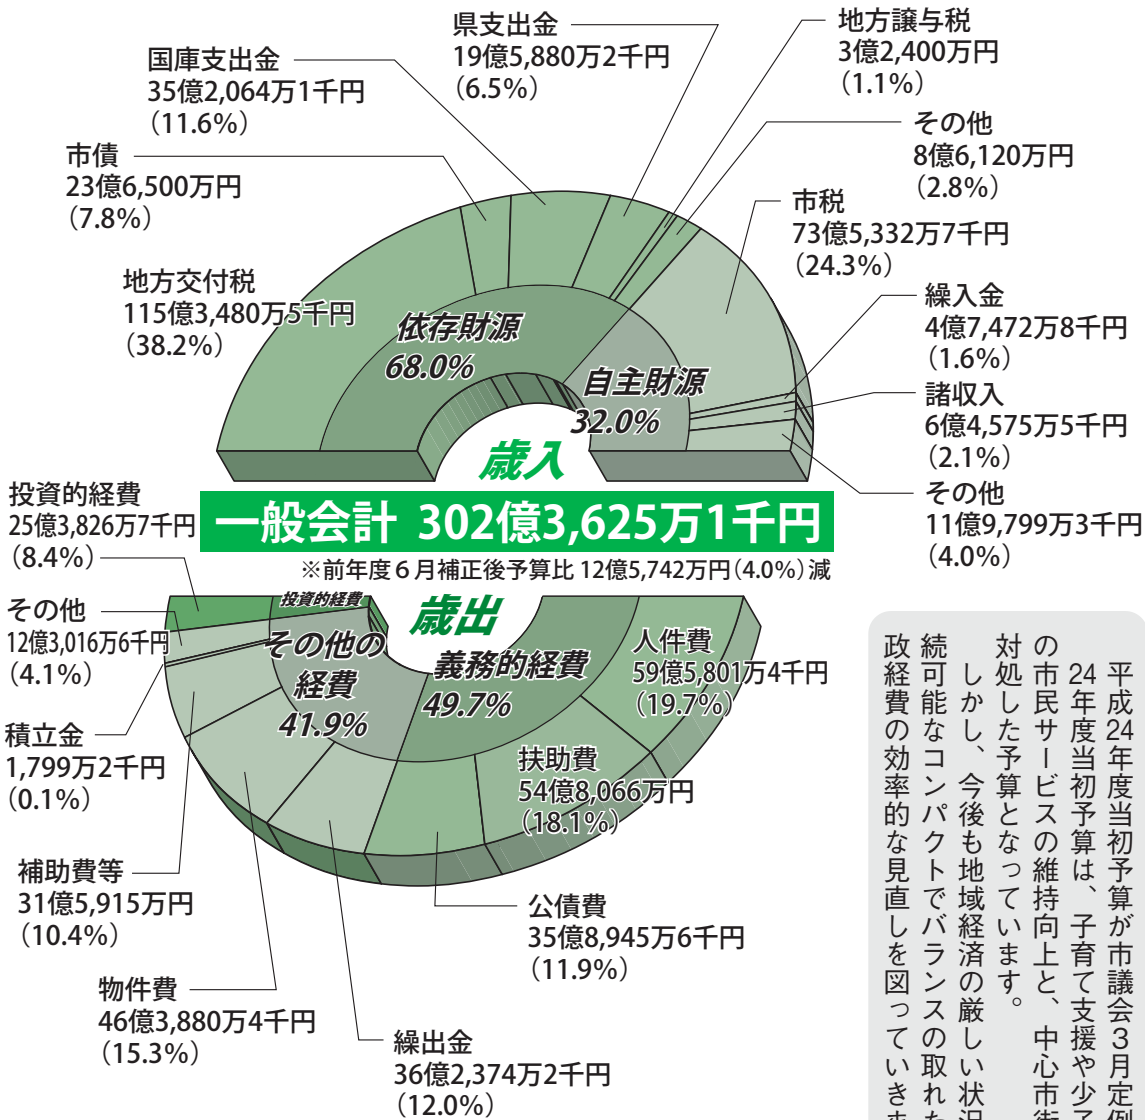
県支出金
19億5,880万2千円
(6.5%)

地方譲与税
3億2,400万円
(1.1%)

国庫支出金
35億2,064万1千円
(11.6%)

その他
8億6,120万円
(2.8%)

市債
23億6,500万円
(7.8%)

市税
73億5,332万7千円
(24.3%)

地方交付税
115億3,480万5千円
(38.2%)

繰入金
4億7,472万8千円
(1.6%)

依存財源
68.0%

自主財源
32.0%

諸収入
6億4,575万5千円
(2.1%)

歳入

その他
11億9,799万3千円
(4.0%)

投資的経費
25億3,826万7千円
(8.4%)

一般会計 302億3,625万1千円

※前年度6月補正後予算比 12億5,742万円(4.0%)減

歳出

投資的経費

その他
12億3,016万6千円
(4.1%)

その他の経費
41.9%

義務的経費
49.7%

人件費
59億5,801万4千円
(19.7%)

積立金
1,799万2千円
(0.1%)

扶助費
54億8,066万円
(18.1%)

補助費等
31億5,915万円
(10.4%)

公債費
35億8,945万6千円
(11.9%)

物件費
46億3,880万4千円
(15.3%)

繰出金
36億2,374万2千円
(12.0%)

平成24年度当初予算が市議会3月定例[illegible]
24年度当初予算は、子育て支援や少子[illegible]
の市民サービスの維持向上と、中心市街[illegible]
対処した予算となっています。
しかし、今後も地域経済の厳しい状況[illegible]
続可能なコンパクトでバランスの取れた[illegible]
政経費の効率的な見直しを図っていきま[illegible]